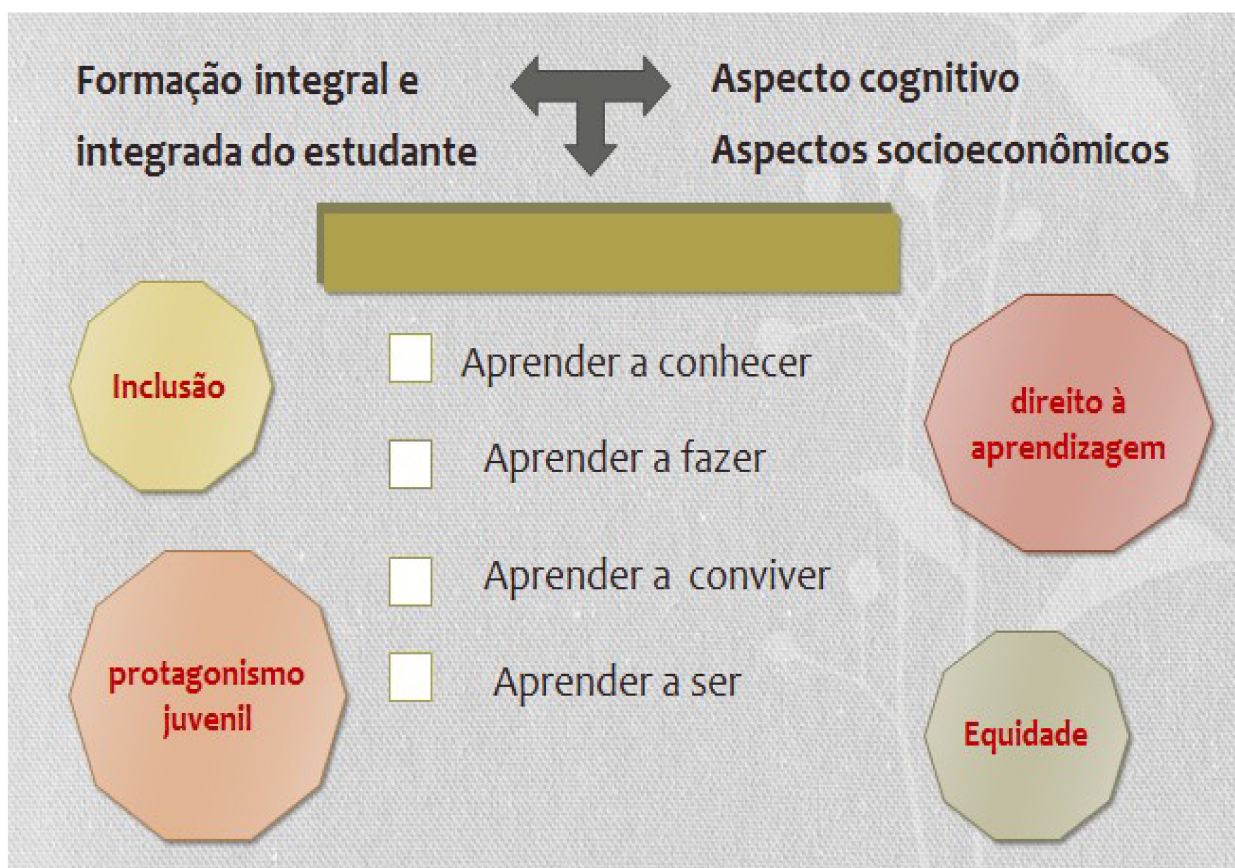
Formação integral e integrada do estudante

Aspecto cognitivo
Aspectos socioeconômicos

Inclusão

Aprender a conhecer

Aprender a fazer

Aprender a conviver

Aprender a ser

direito à aprendizagem

protagonismo juvenil

Equidade